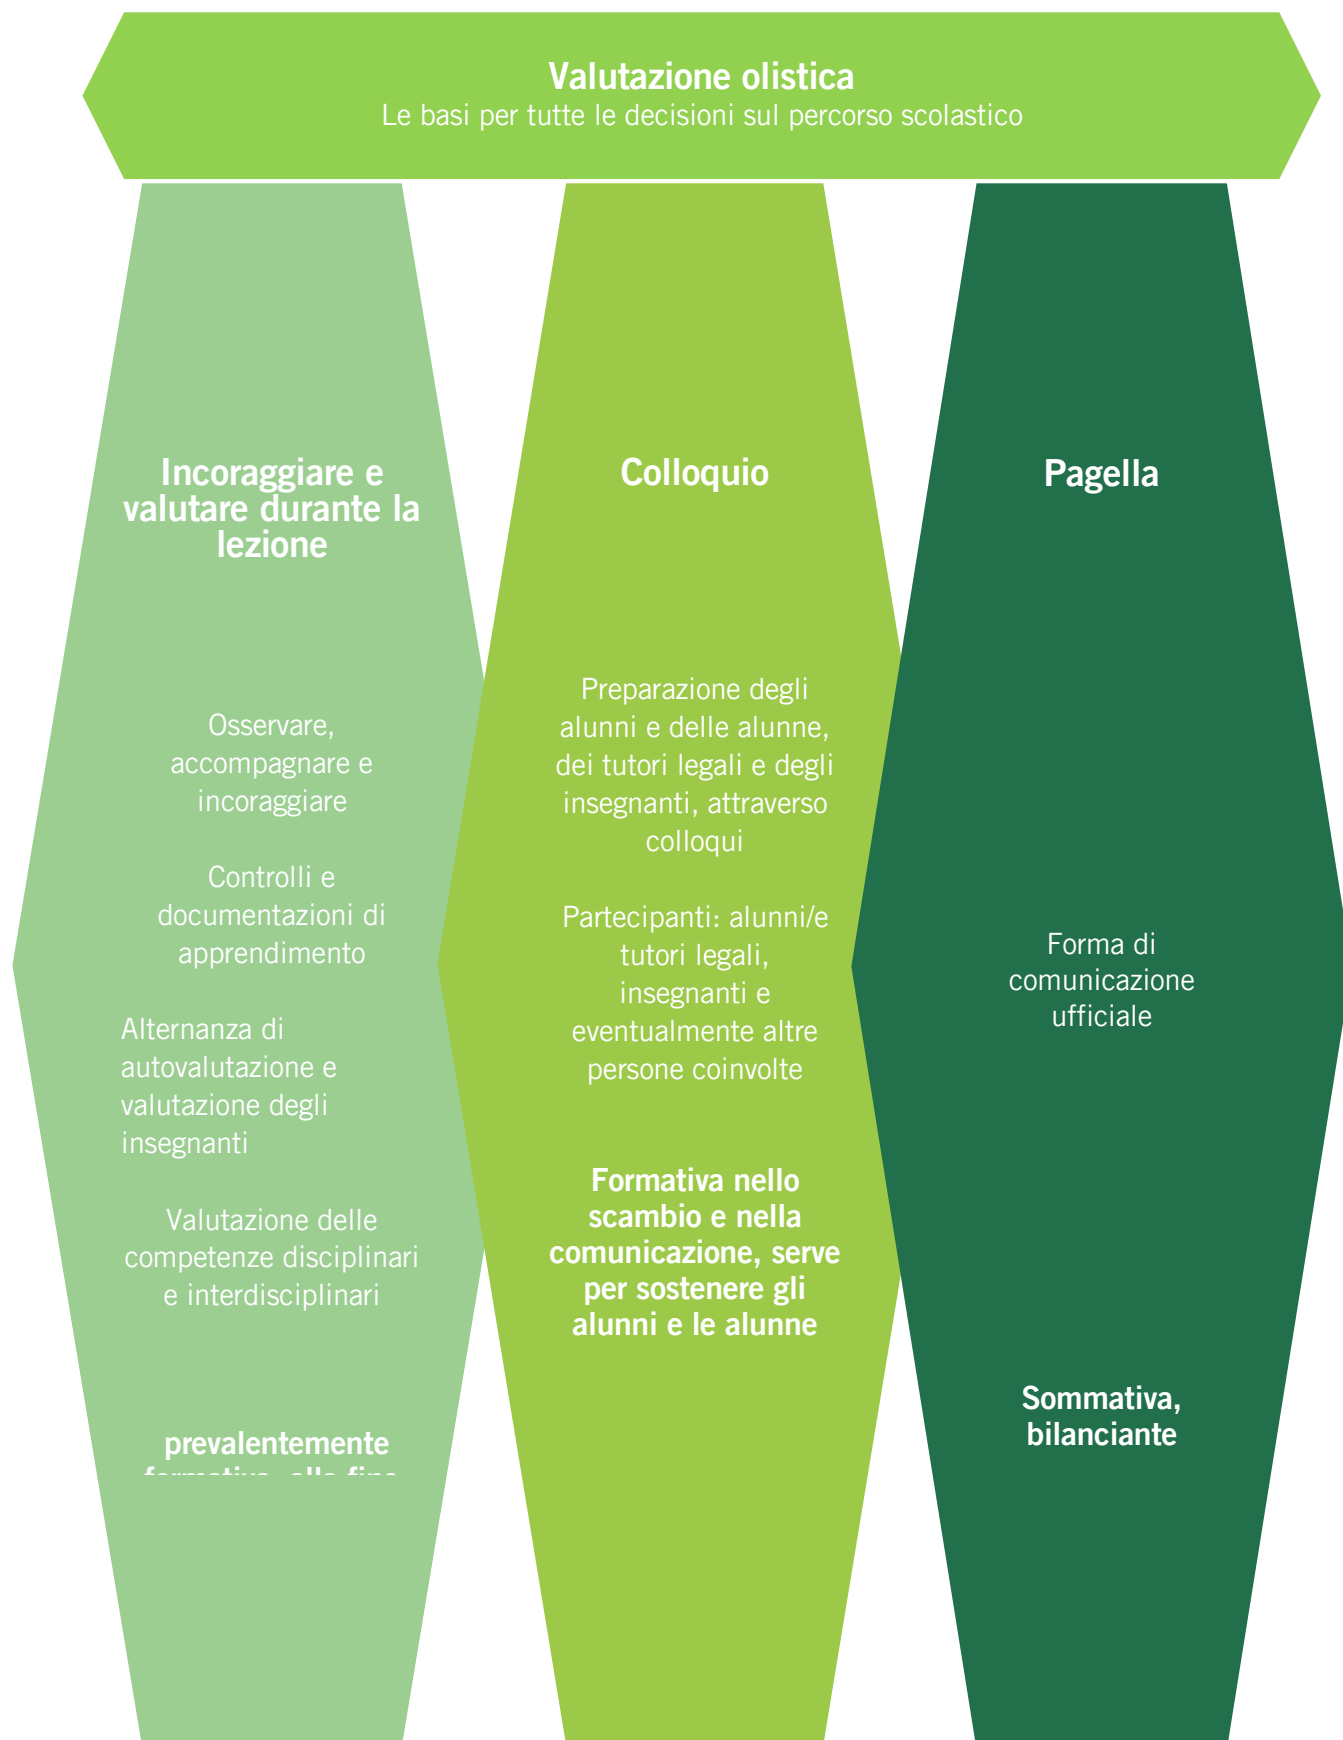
Valutazione olistica
Le basi per tutte le decisioni sul percorso scolastico

Incoraggiare e valutare durante la lezione

Osservare, accompagnare e incoraggiare

Controlli e documentazioni di apprendimento

Alternanza di autovalutazione e valutazione degli insegnanti

Valutazione delle competenze disciplinari e interdisciplinari

prevalentemente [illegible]

Colloquio

Preparazione degli alunni e delle alunne, dei tutori legali e degli insegnanti, attraverso colloqui

Partecipanti: alunni/e tutori legali, insegnanti e eventualmente altre persone coinvolte

Formativa nello scambio e nella comunicazione, serve per sostenere gli alunni e le alunne

Pagella

Forma di comunicazione ufficiale

Sommativa, bilanciante